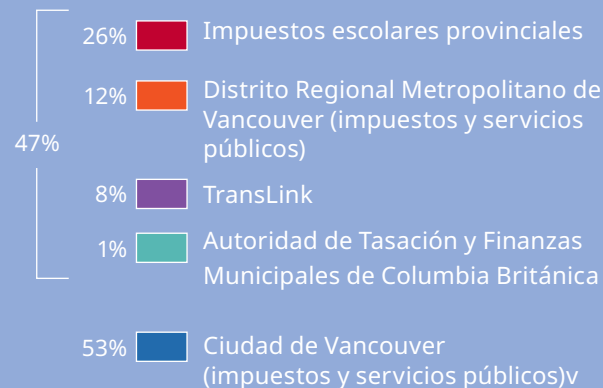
47%

26% Impuestos escolares provinciales

12% Distrito Regional Metropolitano de Vancouver (impuestos y servicios públicos)

8% TransLink

1% Autoridad de Tasación y Finanzas Municipales de Columbia Británica

53% Ciudad de Vancouver (impuestos y servicios públicos)v